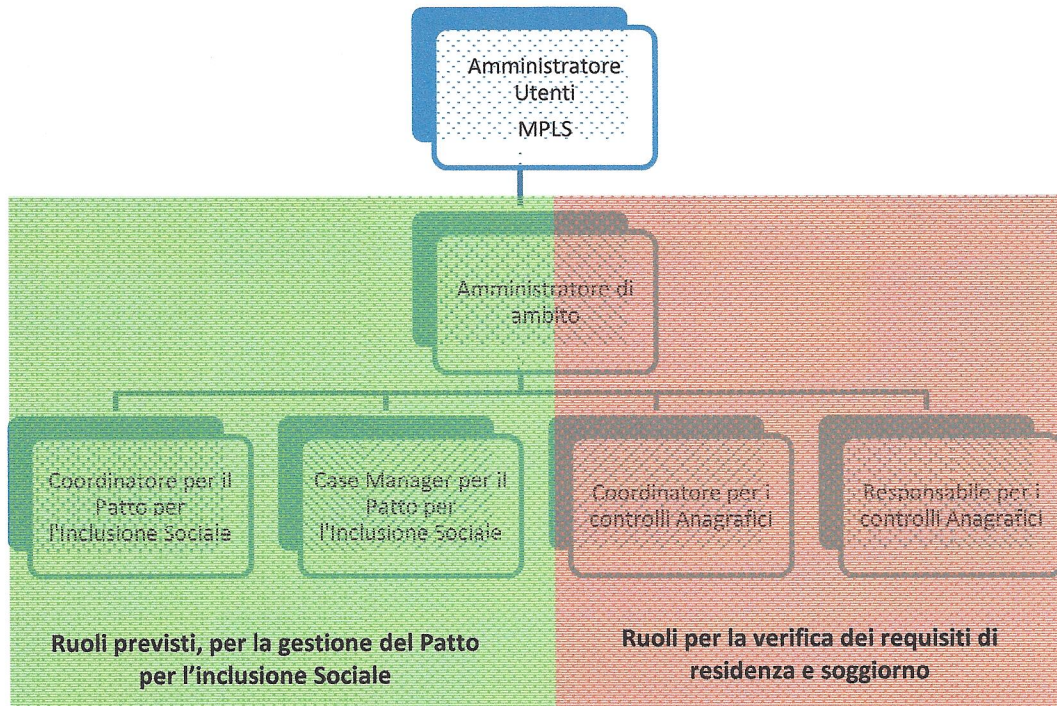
Amministratore Utenti MPLS

Amministratore di ambito

Coordinatore per il Patto per l'Inclusione Sociale

Case Manager per il Patto per l'Inclusione Sociale

Coordinatore per i controlli Anagrafici

Responsabile per i controlli Anagrafici

Ruoli previsti, per la gestione del Patto per l'inclusione Sociale

Ruoli per la verifica dei requisiti di residenza e soggiorno